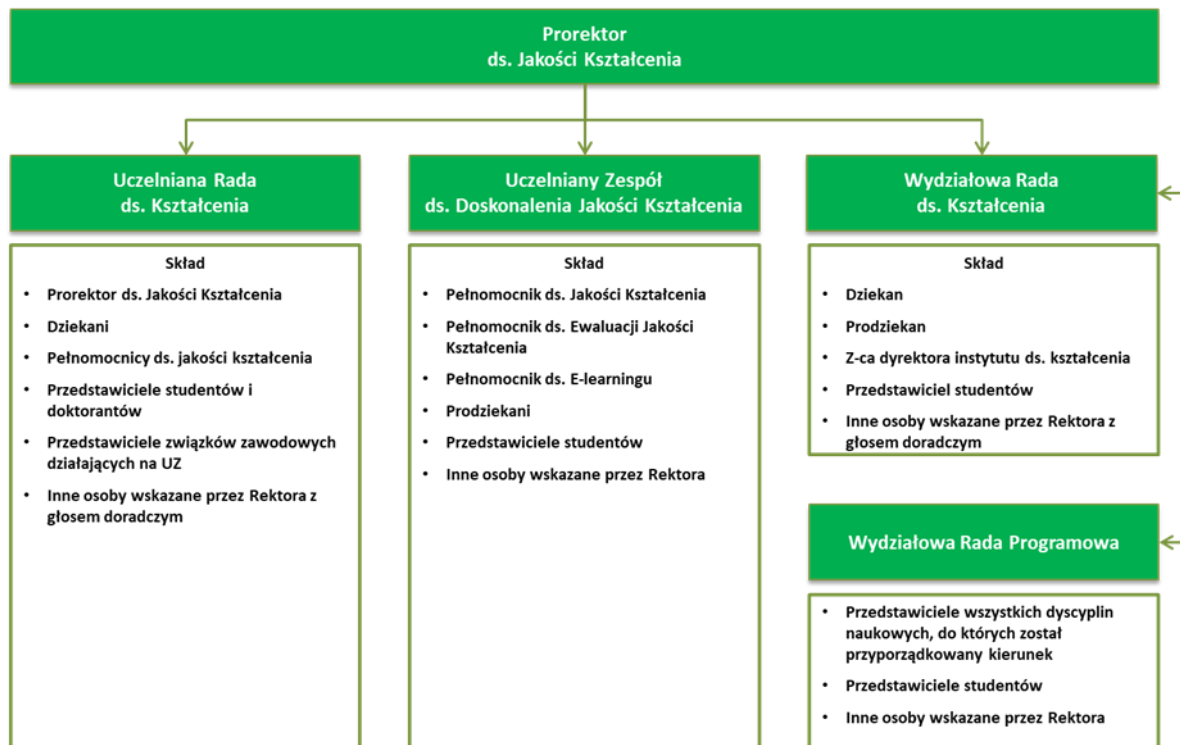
Prorektor
ds. Jakości Kształcenia

Uczelniana Rada
ds. Kształcenia

Skład

- Prorektor ds. Jakości Kształcenia
- Dziekani
- Pełnomocnicy ds. jakości kształcenia
- Przedstawiciele studentów i doktorantów
- Przedstawiciele związków zawodowych działających na UZ
- Inne osoby wskazane przez Rektora z głosem doradczym

Uczelniany Zespół
ds. Doskonalenia Jakości Kształcenia

Skład

- Pełnomocnik ds. Jakości Kształcenia
- Pełnomocnik ds. Ewaluacji Jakości Kształcenia
- Pełnomocnik ds. E-learningu
- Prodziekani
- Przedstawiciele studentów
- Inne osoby wskazane przez Rektora

Wydziałowa Rada
ds. Kształcenia

Skład

- Dziekan
- Prodziekan
- Z-ca dyrektora instytutu ds. kształcenia
- Przedstawiciel studentów
- Inne osoby wskazane przez Rektora z głosem doradczym

Wydziałowa Rada Programowa

- Przedstawiciele wszystkich dyscyplin naukowych, do których został przyporządkowany kierunek
- Przedstawiciele studentów
- Inne osoby wskazane przez Rektora